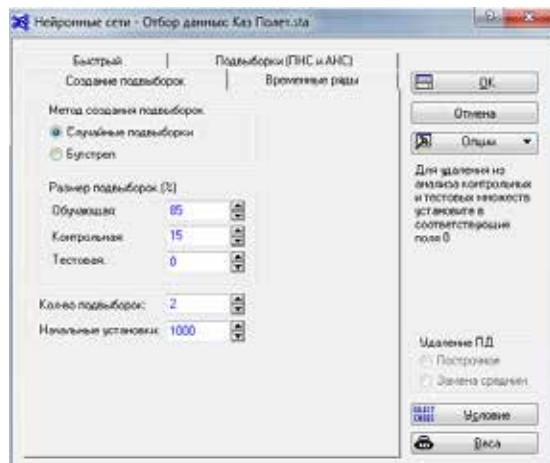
Нейронные сети - Отбор данных Кaз Полет.sta

Быстрый
Подвыборки (ПНС и АНС)
Создание подвыборок
Временные ряды

Метод создания подвыборок
Случайные подвыборки
Бутстреп

Размер подвыборок (%)
Обучающая: 85
Контрольная: 15
Тестовая: 0

Кол-во подвыборок: 2
Начальные установки: 1000

OK
Отмена
Опции

Для удаления из анализа контрольных и тестовых множеств установите в соответствующие поля 0

Удаление П.Д.
Построчное
Замена средним

Условие
Веса